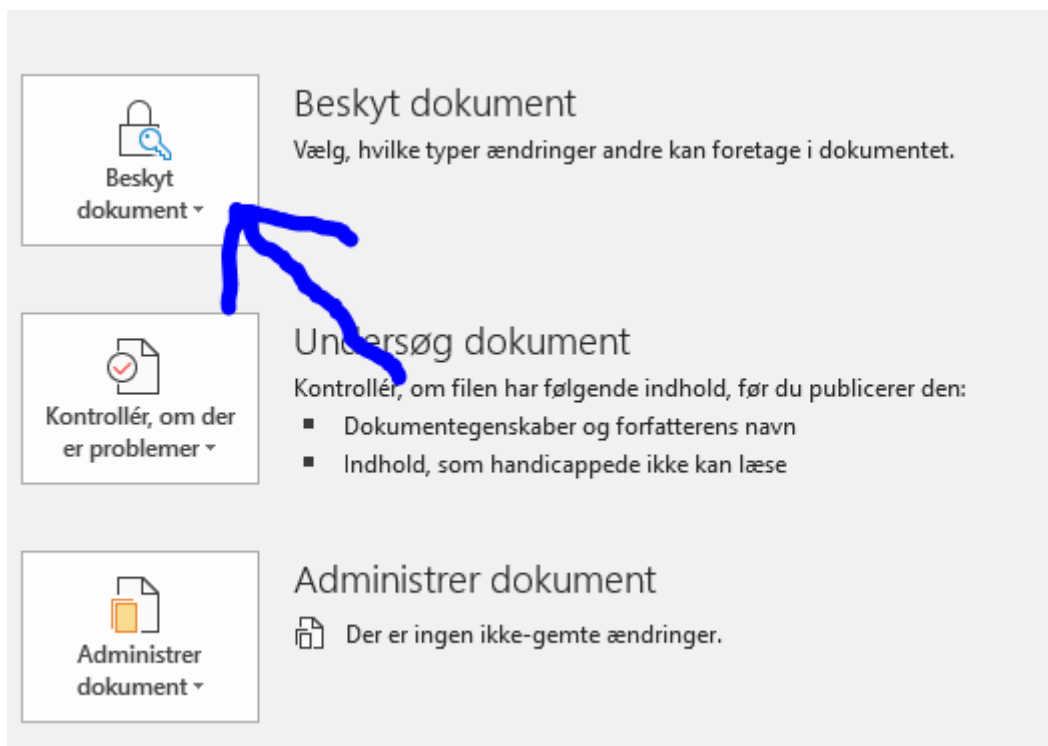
Beskyt dokument

Beskyt dokument
Vælg, hvilke typer ændringer andre kan foretage i dokumentet.

Kontrollér, om der er problemer

Undersøg dokument
Kontrollér, om filen har følgende indhold, før du publicerer den:
- Dokumentegenskaber og forfatterens navn
- Indhold, som handicappede ikke kan læse

Administrer dokument

Administrer dokument
Der er ingen ikke-gemte ændringer.